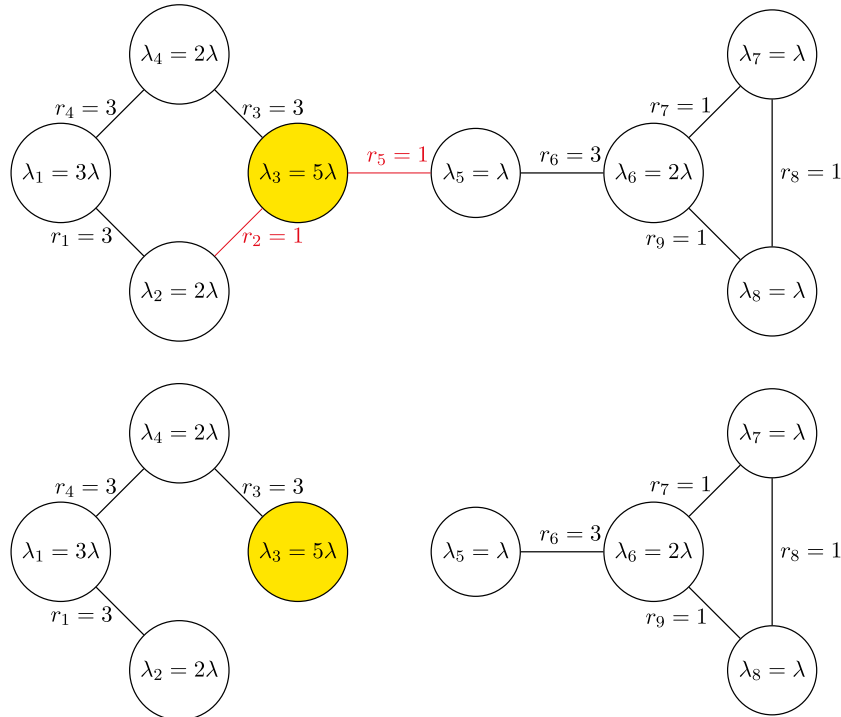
$\lambda_4 = 2\lambda$

$r_4 = 3$

$r_3 = 3$

$\lambda_1 = 3\lambda$

$\lambda_3 = 5\lambda$

$r_5 = 1$

$\lambda_5 = \lambda$

$r_6 = 3$

$\lambda_6 = 2\lambda$

$\lambda_7 = \lambda$

$r_7 = 1$

$r_8 = 1$

$r_1 = 3$

$r_2 = 1$

$r_9 = 1$

$\lambda_2 = 2\lambda$

$\lambda_8 = \lambda$

$\lambda_4 = 2\lambda$

$r_4 = 3$

$r_3 = 3$

$\lambda_1 = 3\lambda$

$\lambda_3 = 5\lambda$

$\lambda_7 = \lambda$

$r_7 = 1$

$\lambda_5 = \lambda$

$r_6 = 3$

$\lambda_6 = 2\lambda$

$r_8 = 1$

$r_1 = 3$

$r_9 = 1$

$\lambda_2 = 2\lambda$

$\lambda_8 = \lambda$